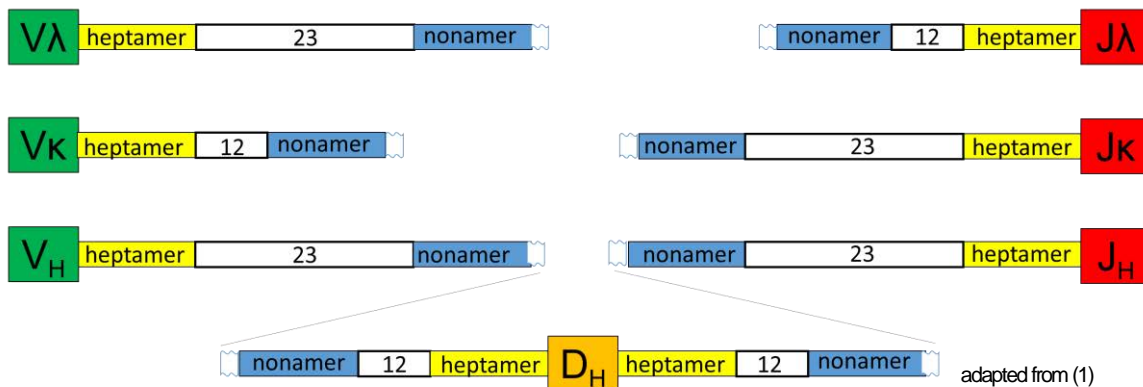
Vλ heptamer 23 nonamer

nonamer 12 heptamer Jλ

Vκ heptamer 12 nonamer

nonamer 23 heptamer Jκ

$V_H$ heptamer 23 nonamer

nonamer 23 heptamer $J_H$

nonamer 12 heptamer $D_H$ heptamer 12 nonamer

adapted from (1)